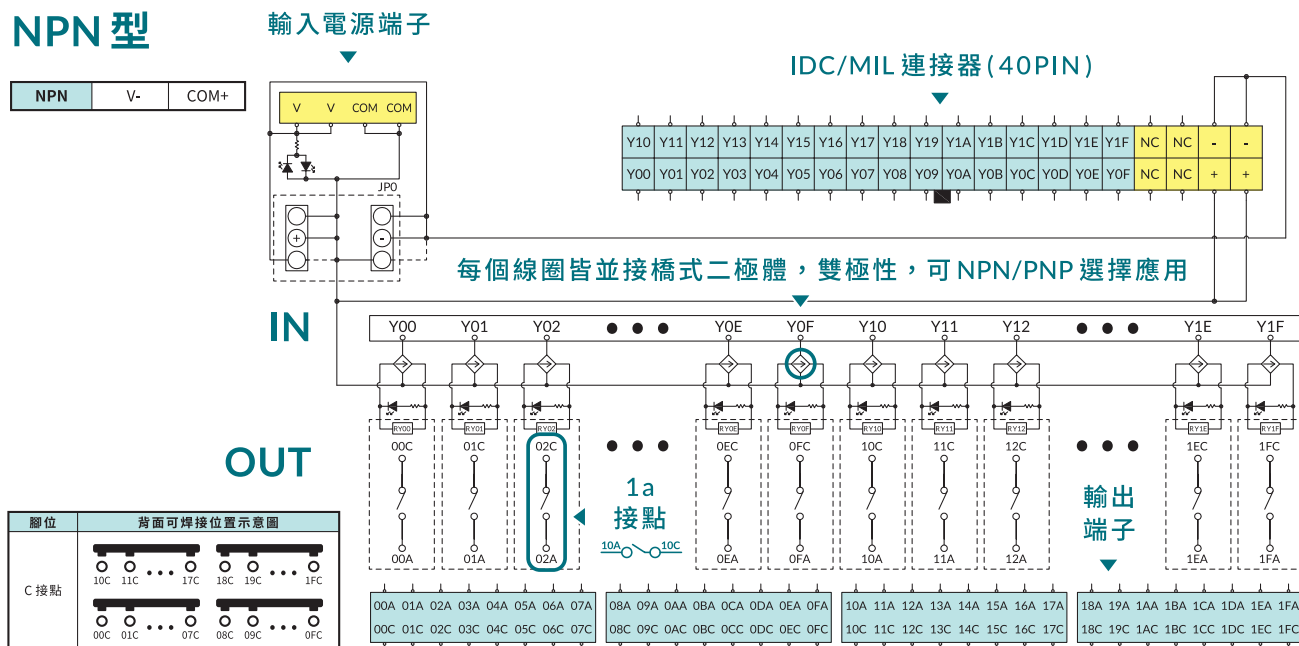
NPN 型

| NPN | V- | COM+ |
|---|---|---|

輸入電源端子

V V COM COM

JP0

IDC/MIL 連接器(40PIN)

| Y10 | Y11 | Y12 | Y13 | Y14 | Y15 | Y16 | Y17 | Y18 | Y19 | Y1A | Y1B | Y1C | Y1D | Y1E | Y1F | NC | NC | - | - |
|---|---|---|---|---|---|---|---|---|---|---|---|---|---|---|---|---|---|---|---|
| Y00 | Y01 | Y02 | Y03 | Y04 | Y05 | Y06 | Y07 | Y08 | Y09 | Y0A | Y0B | Y0C | Y0D | Y0E | Y0F | NC | NC | + | + |

每個線圈皆並接橋式二極體，雙極性，可 NPN/PNP 選擇應用

IN

Y00 Y01 Y02 ● ● ● Y0E Y0F Y10 Y11 Y12 ● ● ● Y1E Y1F

RY00 RY01 RY02 RY0E RY0F RY10 RY11 RY12 RY1E RY1F

OUT

00C 01C 02C 0EC 0FC 10C 11C 12C 1EC 1FC

00A 01A 02A 0EA 0FA 10A 11A 12A 1EA 1FA

1a
接點

10A 10C

輸出
端子

| 腳位 | 背面可焊接位置示意圖 |
|---|---|
| C 接點 | 10C 11C 17C 18C 19C 1FC 00C 01C 07C 08C 09C 0FC |

| 00A | 01A | 02A | 03A | 04A | 05A | 06A | 07A |
|---|---|---|---|---|---|---|---|
| 00C | 01C | 02C | 03C | 04C | 05C | 06C | 07C |

| 08A | 09A | 0AA | 0BA | 0CA | 0DA | 0EA | 0FA |
|---|---|---|---|---|---|---|---|
| 08C | 09C | 0AC | 0BC | 0CC | 0DC | 0EC | 0FC |

| 10A | 11A | 12A | 13A | 14A | 15A | 16A | 17A |
|---|---|---|---|---|---|---|---|
| 10C | 11C | 12C | 13C | 14C | 15C | 16C | 17C |

| 18A | 19A | 1AA | 1BA | 1CA | 1DA | 1EA | 1FA |
|---|---|---|---|---|---|---|---|
| 18C | 19C | 1AC | 1BC | 1CC | 1DC | 1EC | 1FC |